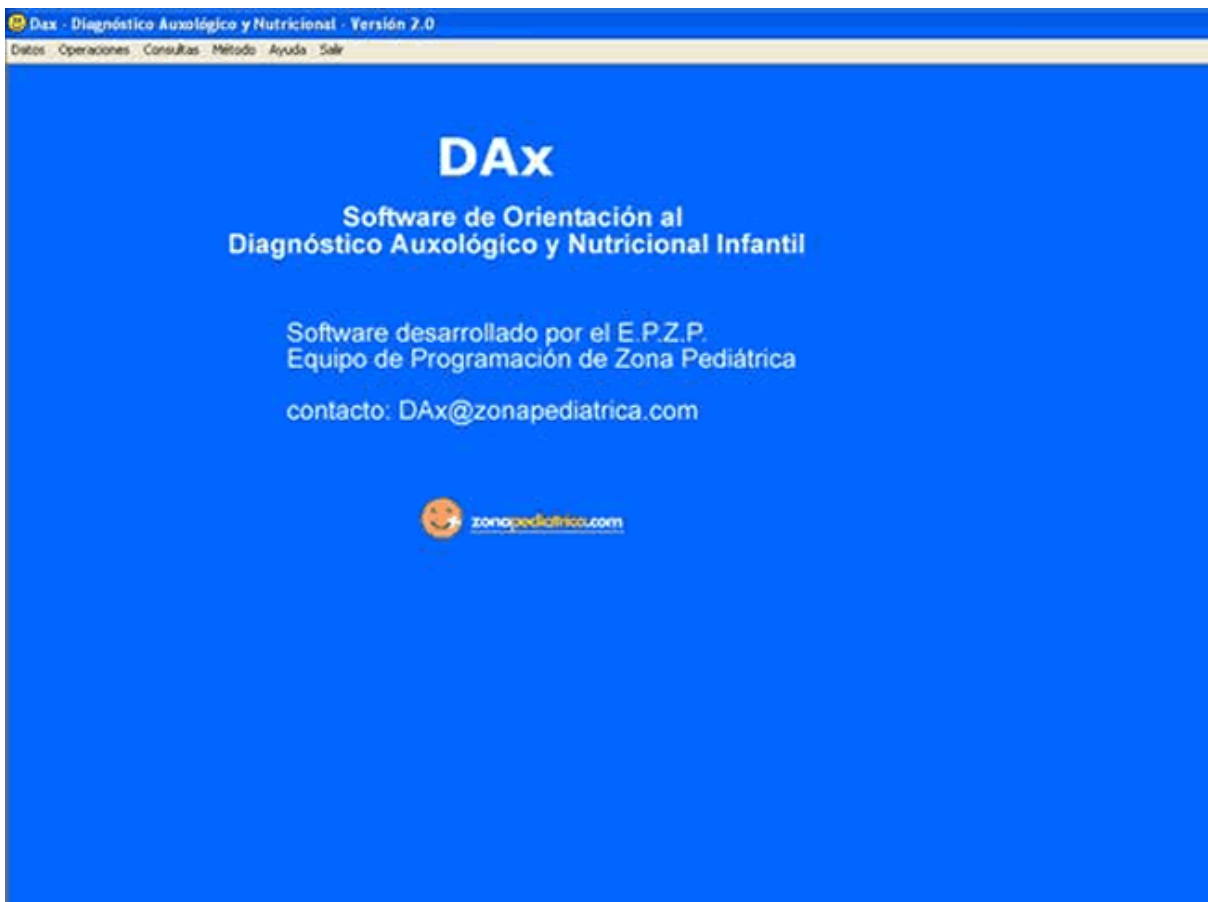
Dax - Diagnóstico Auxológico y Nutricional - Versión 2.0

Datos Operaciones Consultas Método Ayuda Salir

DAx

Software de Orientación al
Diagnóstico Auxológico y Nutricional Infantil

Software desarrollado por el E.P.Z.P.
Equipo de Programación de Zona Pediátrica

contacto: DAx@zonapediatrica.com

zonapediatrica.com